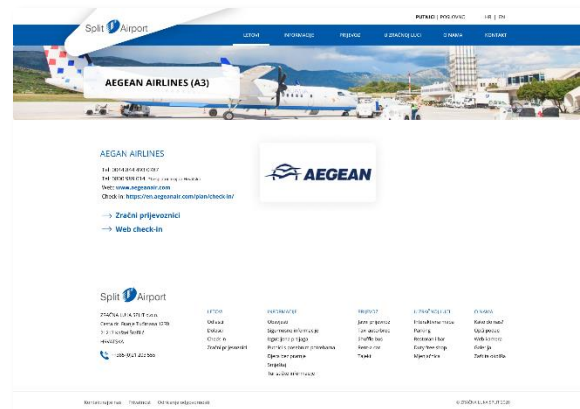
Split Airport

PUTNICI | POSLOVNO HR | EN

LETOVI INFORMACIJE PRIJEVOZ U ZRAČNOJ LUCI O NAMA KONTAKT

AEGEAN AIRLINES (A3)

AEGAN AIRLINES

Tel: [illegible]
Tel: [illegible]
Web: www.aegeanair.com
Check-in: https://en.aegeanair.com/plan/check-in/

AEGEAN

→ Zračni prijevoznici
→ Web check-in

Split Airport

ZRAČNA LUKA SPLIT d.o.o.
Cesta dr. Franje Tuđmana 1270
21217 Kaštel Štafilić
HRVATSKA

+385 (0)21 203 555

LETOVI
Odlasci
Dolasci
Check-in
Zračni prijevoznici

INFORMACIJE
Obavijesti
Sigurnosne informacije
Izgubljeni prtljag
Putnici s posebnim potrebama
Ograničenje prtljage
Stajalište
Korisničke informacije

PRIJEVOZ
Javni prijevoz
Taxi i autobus
Shuttle bus
Rent a car
Parking

U ZRAČNOJ LUCI
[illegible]
Parking
Restorani i barovi
Duty free shop
Mjenjačnica

O NAMA
Kontakt
Opći podaci
Web kamera
Galerija
Zaštita okoliša

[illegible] | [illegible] | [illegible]

© ZRAČNA LUKA SPLIT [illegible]